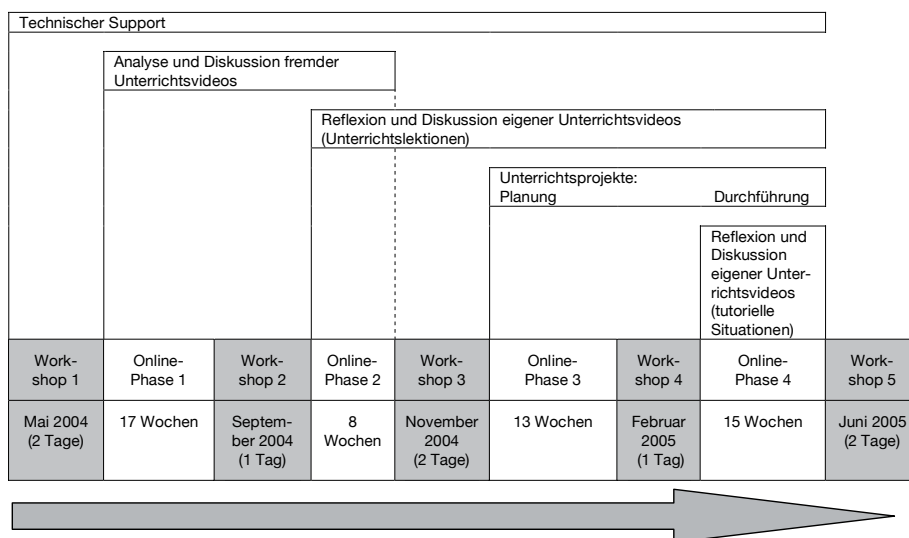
Technischer Support

Analyse und Diskussion fremder Unterrichtsvideos

Reflexion und Diskussion eigener Unterrichtsvideos (Unterrichtslektionen)

Unterrichtsprojekte:
Planung Durchführung

Reflexion und Diskussion eigener Unterrichtsvideos (tutorielle Situationen)

| Workshop 1 | Online-Phase 1 | Workshop 2 | Online-Phase 2 | Workshop 3 | Online-Phase 3 | Workshop 4 | Online-Phase 4 | Workshop 5 |
|---|---|---|---|---|---|---|---|---|
| Mai 2004 (2 Tage) | 17 Wochen | September 2004 (1 Tag) | 8 Wochen | November 2004 (2 Tage) | 13 Wochen | Februar 2005 (1 Tag) | 15 Wochen | Juni 2005 (2 Tage) |